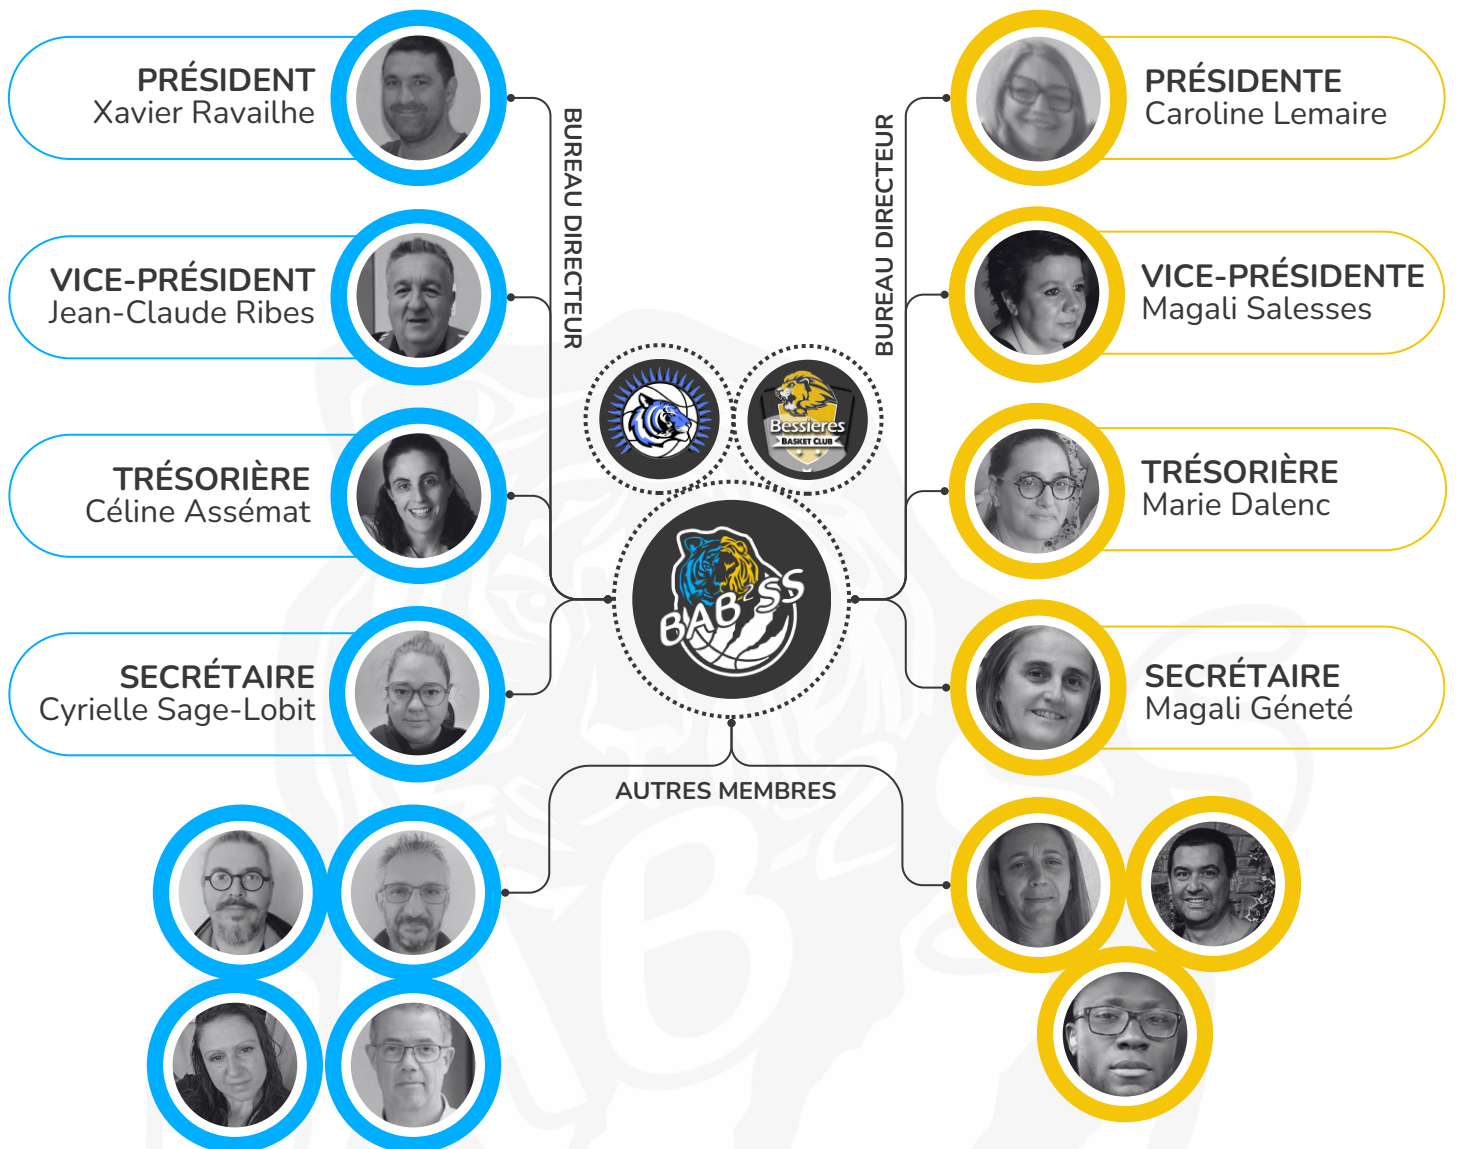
PRÉSIDENT
Xavier Ravailhe

VICE-PRÉSIDENT
Jean-Claude Ribes

TRÉSORIÈRE
Céline Assémat

SECRÉTAIRE
Cyrielle Sage-Lobit

BUREAU DIRECTEUR

BUREAU DIRECTEUR

Bessières BASKET CLUB

BAB'SS

PRÉSIDENTE
Caroline Lemaire

VICE-PRÉSIDENTE
Magali Salesses

TRÉSORIÈRE
Marie Dalenc

SECRÉTAIRE
Magali Géneté

AUTRES MEMBRES